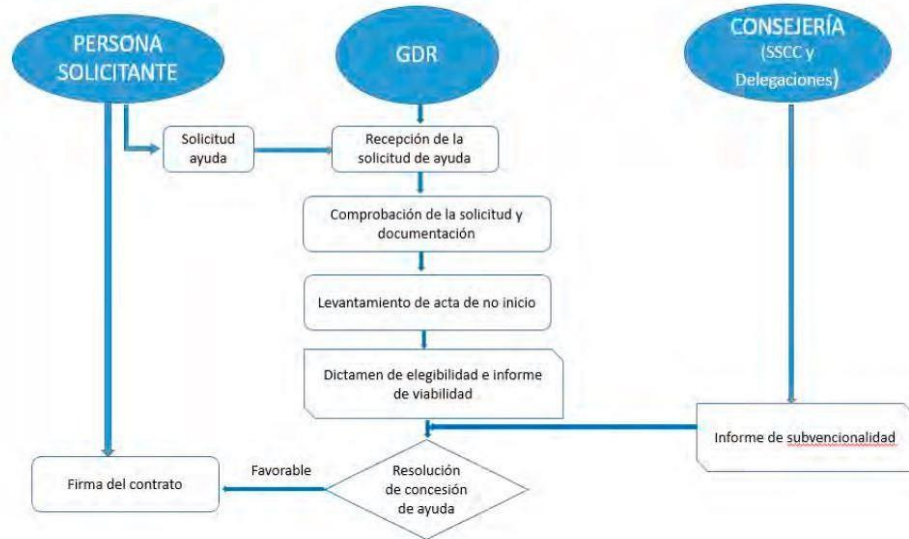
PERSONA SOLICITANTE

GDR

CONSEJERÍA (SSCC y Delegaciones)

Solicitud ayuda

Recepción de la solicitud de ayuda

Comprobación de la solicitud y documentación

Levantamiento de acta de no inicio

Dictamen de elegibilidad e informe de viabilidad

Informe de subvencionalidad

Firma del contrato

Favorable

Resolución de concesión de ayuda